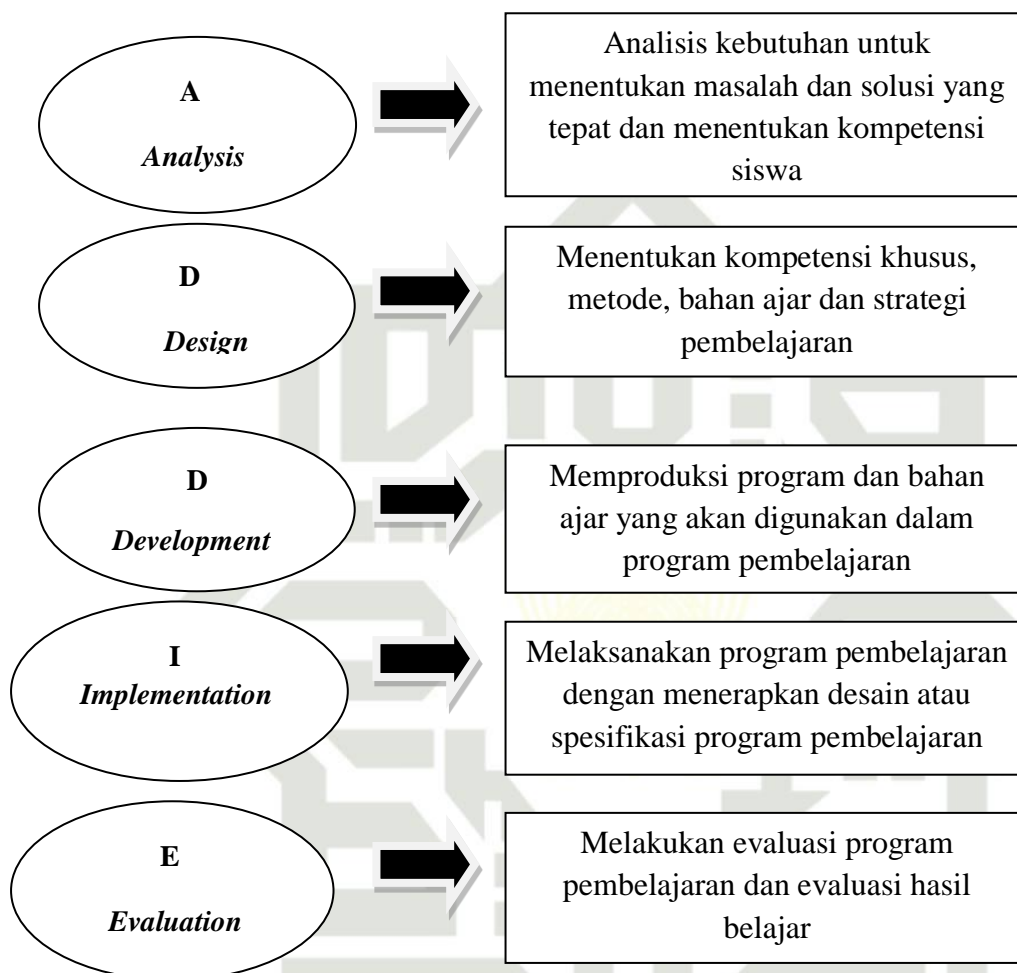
A

*Analysis*

Analisis kebutuhan untuk menentukan masalah dan solusi yang tepat dan menentukan kompetensi siswa

D

*Design*

Menentukan kompetensi khusus, metode, bahan ajar dan strategi pembelajaran

D

*Development*

Memproduksi program dan bahan ajar yang akan digunakan dalam program pembelajaran

I

*Implementation*

Melaksanakan program pembelajaran dengan menerapkan desain atau spesifikasi program pembelajaran

E

*Evaluation*

Melakukan evaluasi program pembelajaran dan evaluasi hasil belajar